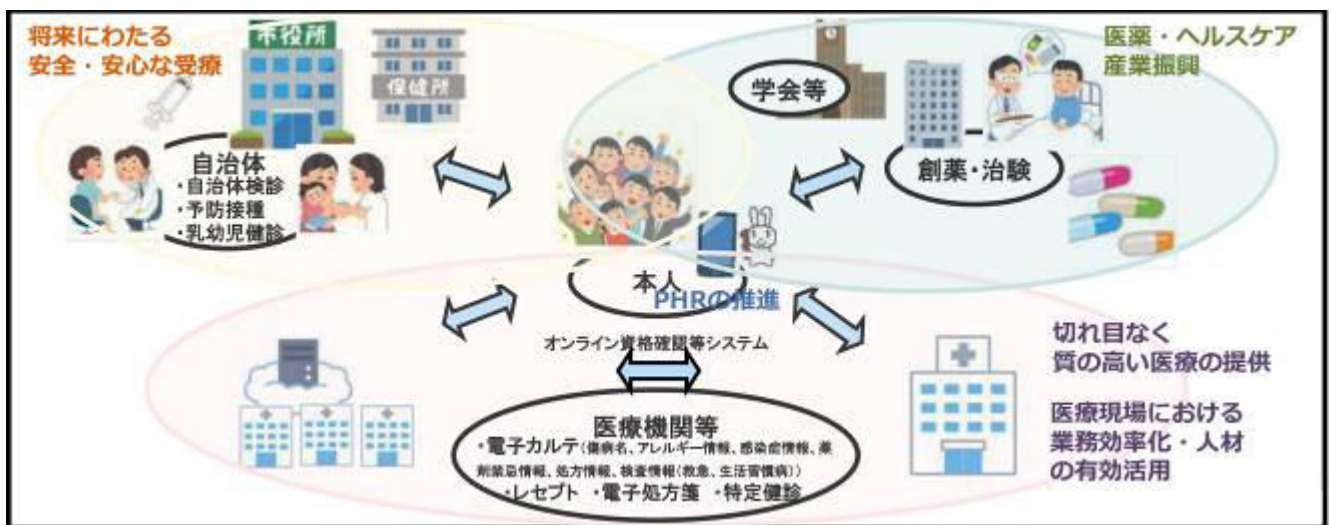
将来にわたる
安全・安心な受療

市役所

保健所

自治体
・自治体検診
・予防接種
・乳幼児健診

学会等

医薬・ヘルスケア
産業振興

創薬・治験

本人

PHRの推進

オンライン資格確認等システム

医療機関等
・電子カルテ（傷病名、アレルギー情報、感染症情報、薬剤禁忌情報、処方情報、検査情報（救急、生活習慣病））
・レセプト ・電子処方箋 ・特定健診

切れ目なく
質の高い医療の提供

医療現場における
業務効率化・人材
の有効活用